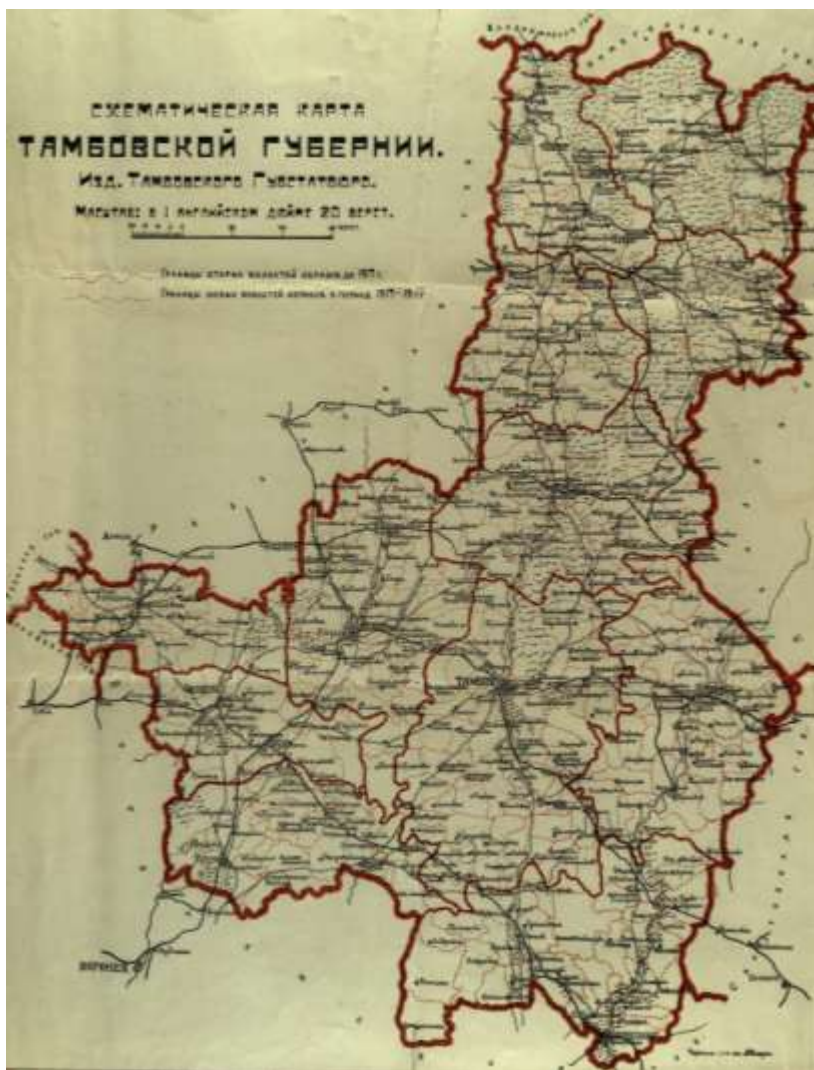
СХЕМАТИЧЕСКАЯ КАРТА
ТАМБОВСКОЙ ГУБЕРНИИ.
Изд. Тамбовского Губстатбюро.

Масштаб: в 1 английском дюйме 20 верст.

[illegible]

Границы старых волостей нанесены до 1917 г.
Границы новых волостей нанесены в период 1917-19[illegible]

Воронеж

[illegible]